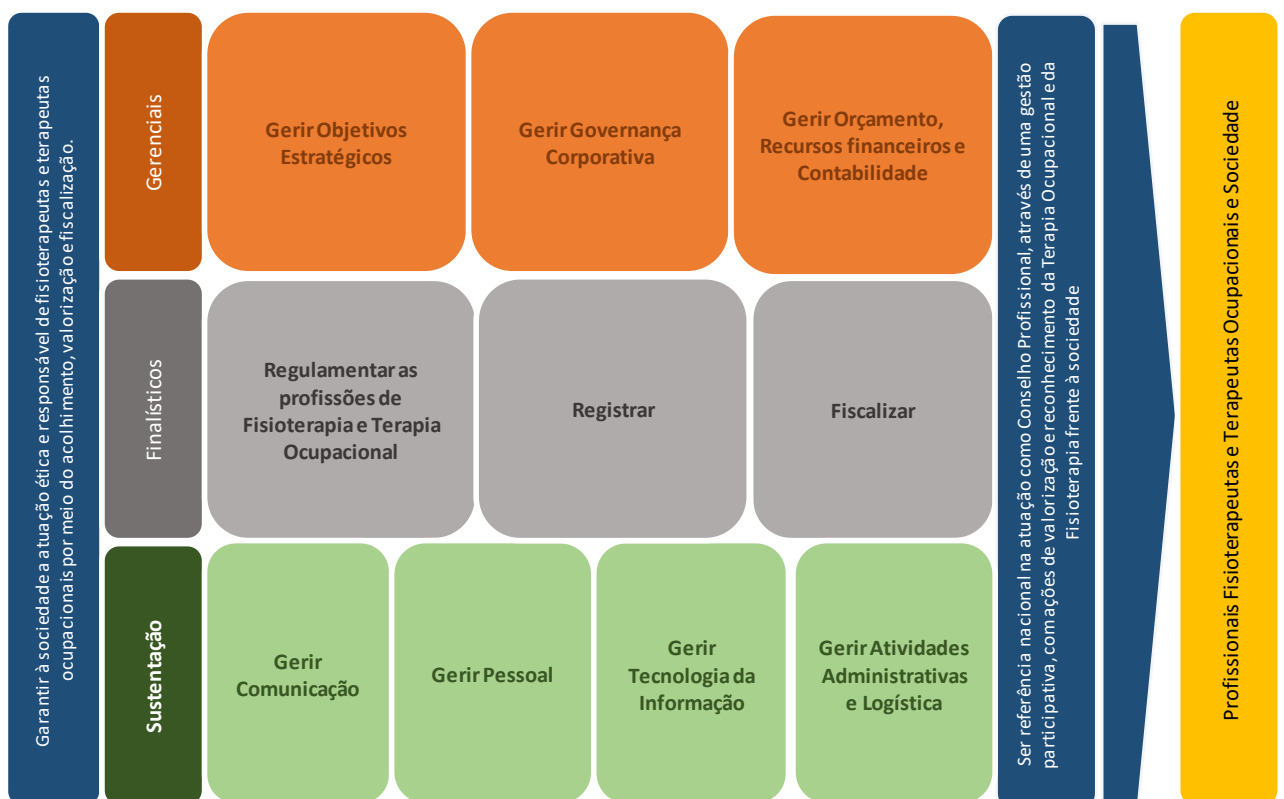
Garantir à sociedade a atuação ética e responsável de fisioterapeutas e terapeutas ocupacionais por meio do acolhimento, valorização e fiscalização.

Gerenciais

Gerir Objetivos Estratégicos

Gerir Governança Corporativa

Gerir Orçamento, Recursos financeiros e Contabilidade

Finalísticos

Regulamentar as profissões de Fisioterapia e Terapia Ocupacional

Registrar

Fiscalizar

Sustentação

Gerir Comunicação

Gerir Pessoal

Gerir Tecnologia da Informação

Gerir Atividades Administrativas e Logística

Ser referência nacional na atuação como Conselho Profissional, através de uma gestão participativa, com ações de valorização e reconhecimento da Terapia Ocupacional e da Fisioterapia frente à sociedade

Profissionais Fisioterapeutas e Terapeutas Ocupacionais e Sociedade